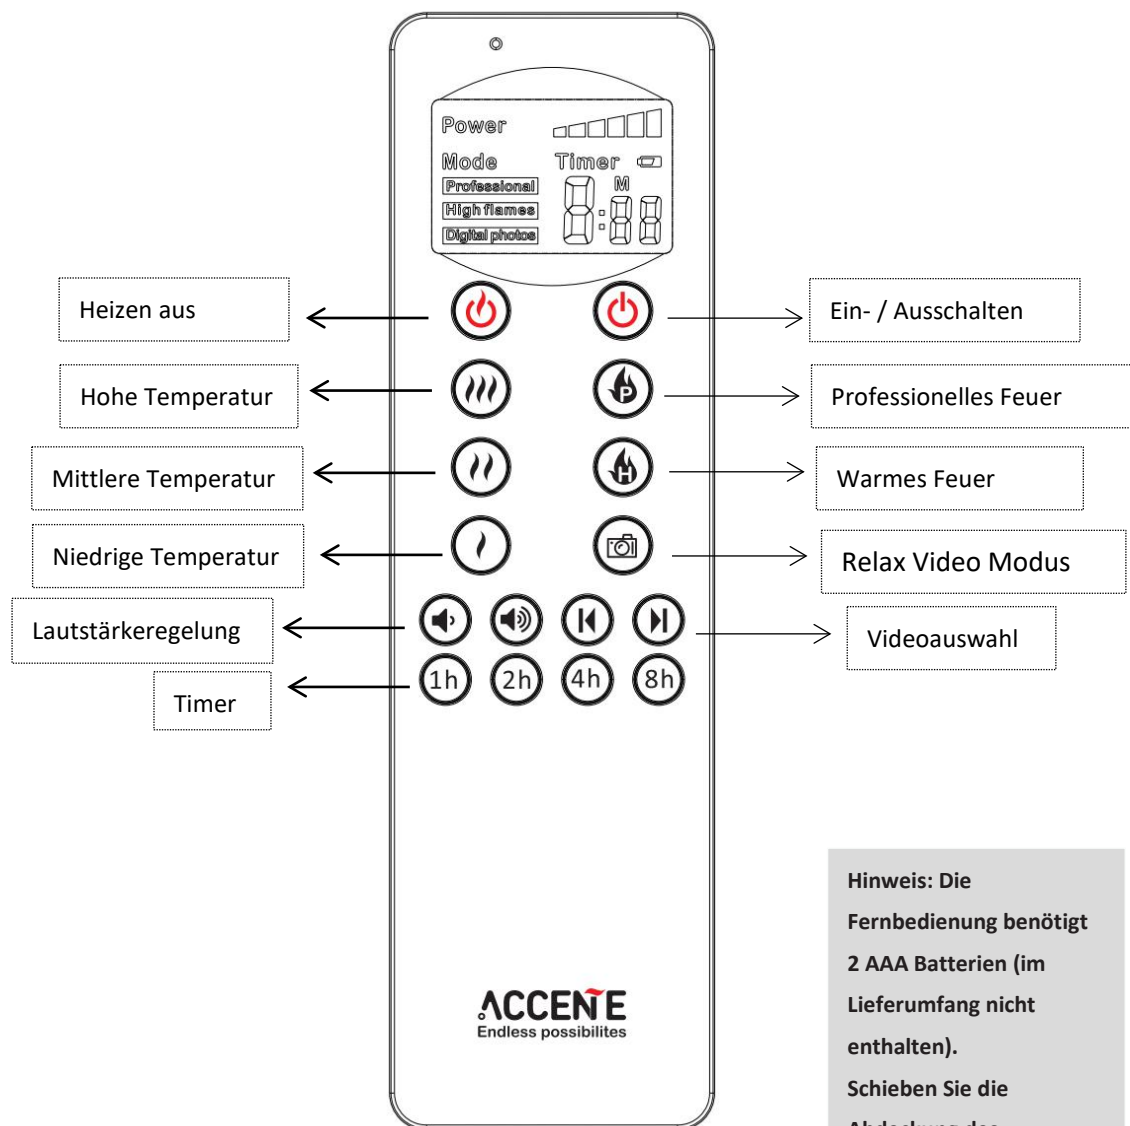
Power

Mode

Timer

Professional

High flames

Digital photos

M

8:88

Heizen aus

Ein- / Ausschalten

Hohe Temperatur

Professionelles Feuer

Mittlere Temperatur

Warmes Feuer

Niedrige Temperatur

Relax Video Modus

Lautstärkeregelung

Videoauswahl

Timer

1h 2h 4h 8h

ACCENTE
Endless possibilites

**Hinweis: Die Fernbedienung benötigt 2 AAA Batterien (im Lieferumfang nicht enthalten).**
**Schieben Sie die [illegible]**